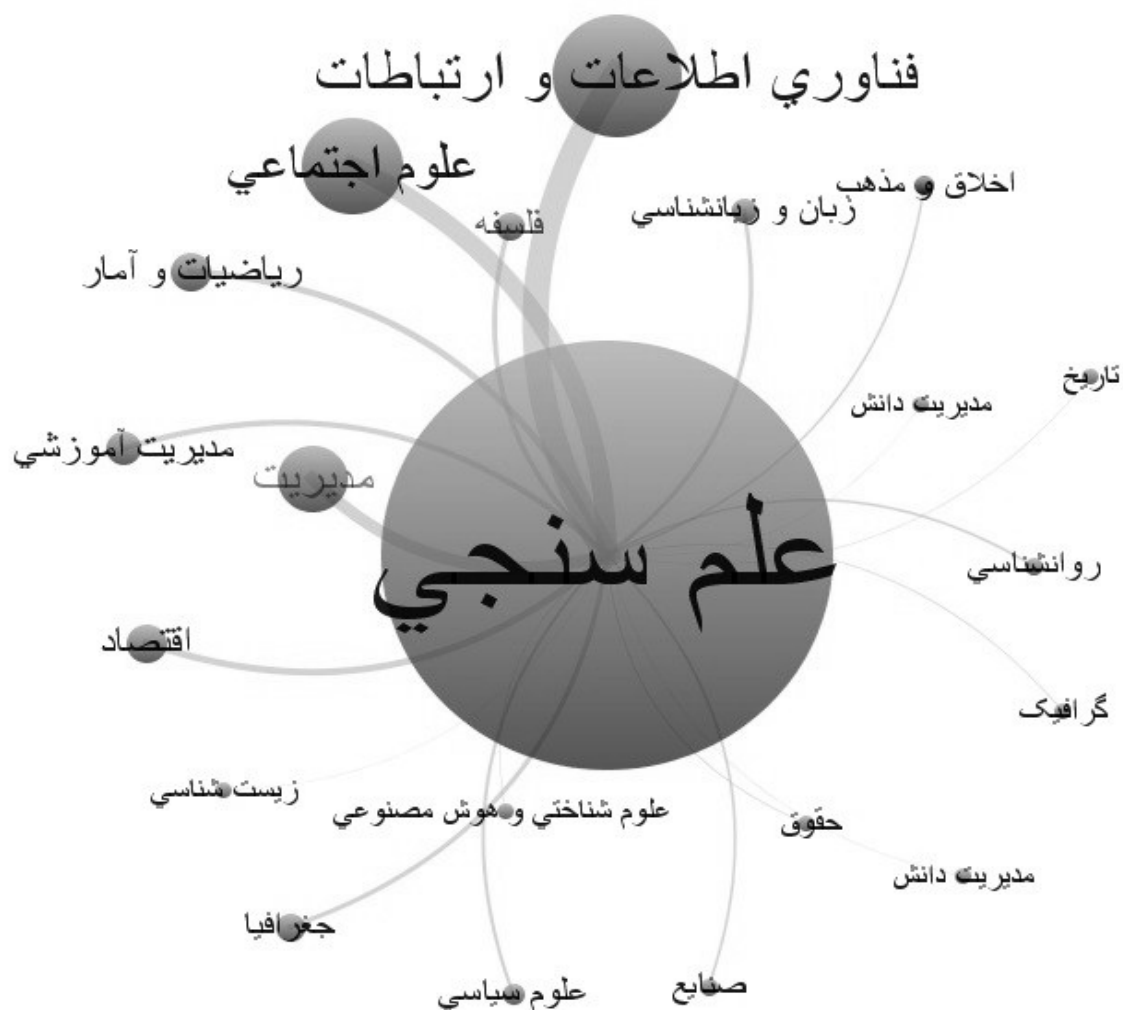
فناوري اطلاعات و ارتباطات

علوم اجتماعي

فلسفه

زبان و زبانشناسي

اخلاق و مذهب

رياضيات و آمار

تاريخ

مديريت دانش

مديريت آموزشي

مديريت

علم سنجي

روانشناسي

اقتصاد

گرافيک

زيست شناسي

علوم شناختي و هوش مصنوعي

حقوق

مديريت دانش

جغرافيا

علوم سياسي

صنايع